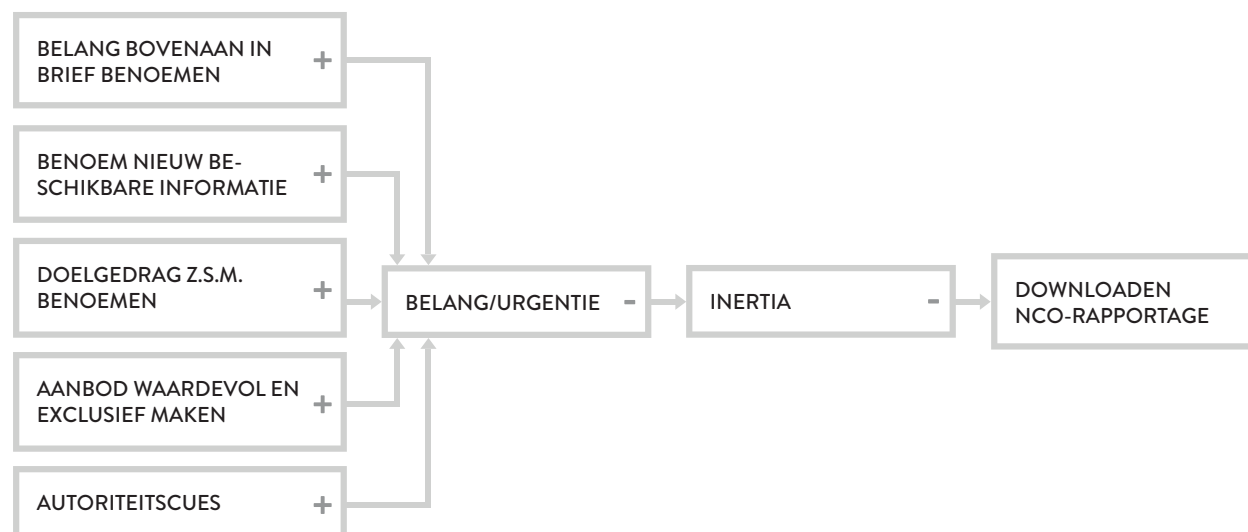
BELANG BOVENAAN IN BRIEF BENOEMEN +

BENOEM NIEUW BESCHIKBARE INFORMATIE +

DOELGEDRAG Z.S.M. BENOEMEN +

AANBOD WAARDEVOL EN EXCLUSIEF MAKEN +

AUTORITEITSCUES +

BELANG/URGENTIE -

INERTIA -

DOWNLOADEN NCO-RAPPORTAGE